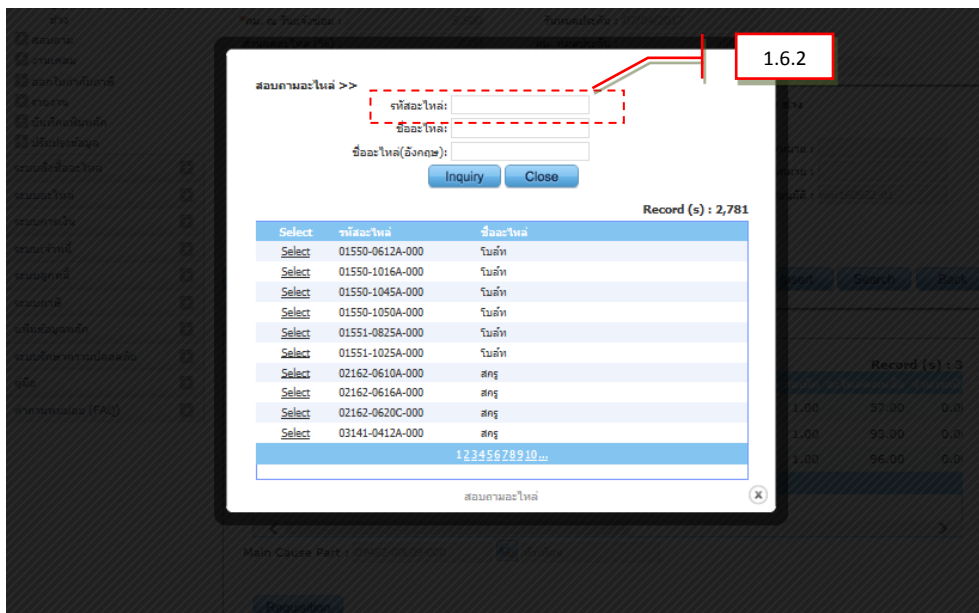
1.6.2

สอบถามอะไหล่ >>

รหัสอะไหล่:

ชื่ออะไหล่:

ชื่ออะไหล่(อังกฤษ):

Inquiry Close

Record (s) : 2,781

| Select | รหัสอะไหล่ | ชื่ออะไหล่ |
|---|---|---|
| Select | 01550-0612A-000 | โบล์ท |
| Select | 01550-1016A-000 | โบล์ท |
| Select | 01550-1045A-000 | โบล์ท |
| Select | 01550-1050A-000 | โบล์ท |
| Select | 01551-0825A-000 | โบล์ท |
| Select | 01551-1025A-000 | โบล์ท |
| Select | 02162-0610A-000 | สกรู |
| Select | 02162-0616A-000 | สกรู |
| Select | 02162-0620C-000 | สกรู |
| Select | 03141-0412A-000 | สกรู |

12345678910...

สอบถามอะไหล่